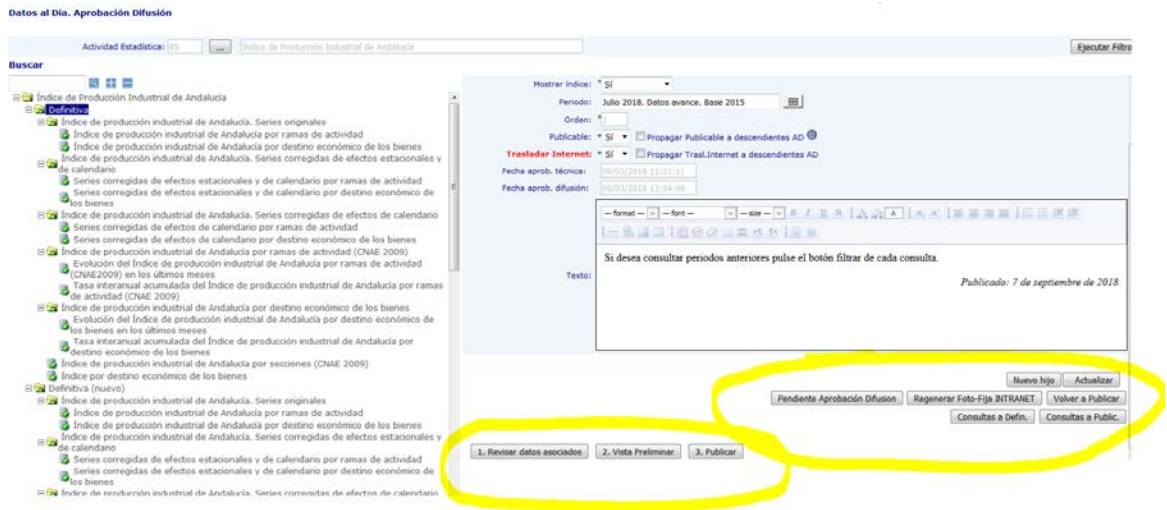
Datos al Día. Aprobación Difusión

Actividad Estadística: 45 ... Índice de Producción Industrial de Andalucía

Ejecutar Filtro

Buscar

Índice de Producción Industrial de Andalucía
Definitiva
Índice de producción industrial de Andalucía. Series originales
Índice de producción industrial de Andalucía por ramas de actividad
Índice de producción industrial de Andalucía por destino económico de los bienes
Índice de producción industrial de Andalucía. Series corregidas de efectos estacionales y de calendario
Series corregidas de efectos estacionales y de calendario por ramas de actividad
Series corregidas de efectos estacionales y de calendario por destino económico de los bienes
Índice de producción industrial de Andalucía. Series corregidas de efectos de calendario
Series corregidas de efectos de calendario por ramas de actividad
Series corregidas de efectos de calendario por destino económico de los bienes
Índice de producción industrial de Andalucía por ramas de actividad (CNAE 2009)
Evolución del Índice de producción industrial de Andalucía por ramas de actividad (CNAE2009) en los últimos meses
Tasa interanual acumulada del Índice de producción industrial de Andalucía por ramas de actividad (CNAE 2009)
Índice de producción industrial de Andalucía por destino económico de los bienes
Evolución del Índice de producción industrial de Andalucía por destino económico de los bienes en los últimos meses
Tasa interanual acumulada del Índice de producción industrial de Andalucía por destino económico de los bienes
Índice de producción industrial de Andalucía por secciones (CNAE 2009)
Índice por destino económico de los bienes
Definitiva (nuevo)
Índice de producción industrial de Andalucía. Series originales
Índice de producción industrial de Andalucía por ramas de actividad
Índice de producción industrial de Andalucía por destino económico de los bienes
Índice de producción industrial de Andalucía. Series corregidas de efectos estacionales y de calendario
Series corregidas de efectos estacionales y de calendario por ramas de actividad
Series corregidas de efectos estacionales y de calendario por destino económico de los bienes
Índice de producción industrial de Andalucía. Series corregidas de efectos de calendario

Mostrar índice: * Sí
Periodo: Julio 2018. Datos avance. Base 2015
Orden: * 1
Publicable: * Sí Propagar Publicable a descendientes AD
Trasladar Internet: * Sí Propagar Trasl.Internet a descendientes AD
Fecha aprob. técnica: 09/03/2018 11:21:11
Fecha aprob. difusión: 09/03/2018 13:54:08

— format — — font — — size —

Texto:
Si desea consultar periodos anteriores pulse el botón filtrar de cada consulta.
Publicado: 7 de septiembre de 2018

Nuevo hijo Actualizar
Pendiente Aprobación Difusion Regenerar Foto-Fija INTRANET Volver a Publicar
Consultas a Defin. Consultas a Public.

1. Revisar datos asociados 2. Vista Preliminar 3. Publicar